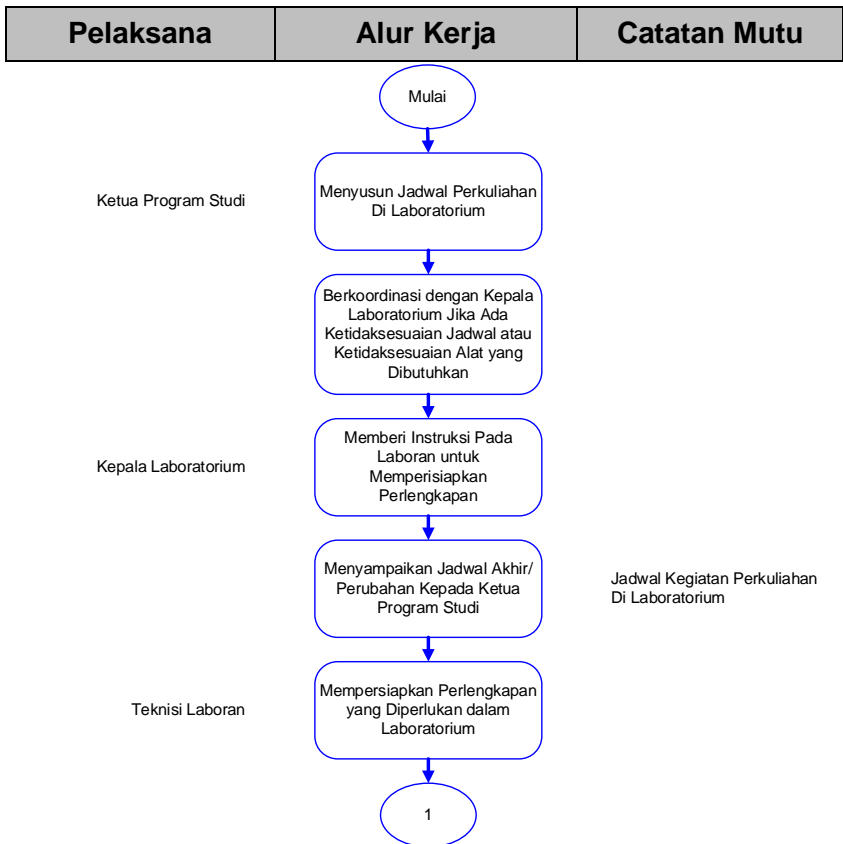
| Pelaksana | Alur Kerja | Catatan Mutu |
|---|---|---|

Mulai

Ketua Program Studi

Menyusun Jadwal Perkuliahan Di Laboratorium

Berkoordinasi dengan Kepala Laboratorium Jika Ada Ketidaksesuaian Jadwal atau Ketidaksesuaian Alat yang Dibutuhkan

Kepala Laboratorium

Memberi Instruksi Pada Laboran untuk Memperisiapkan Perlengkapan

Menyampaikan Jadwal Akhir/ Perubahan Kepada Ketua Program Studi

Jadwal Kegiatan Perkuliahan Di Laboratorium

Teknisi Laboran

Mempersiapkan Perlengkapan yang Diperlukan dalam Laboratorium

1